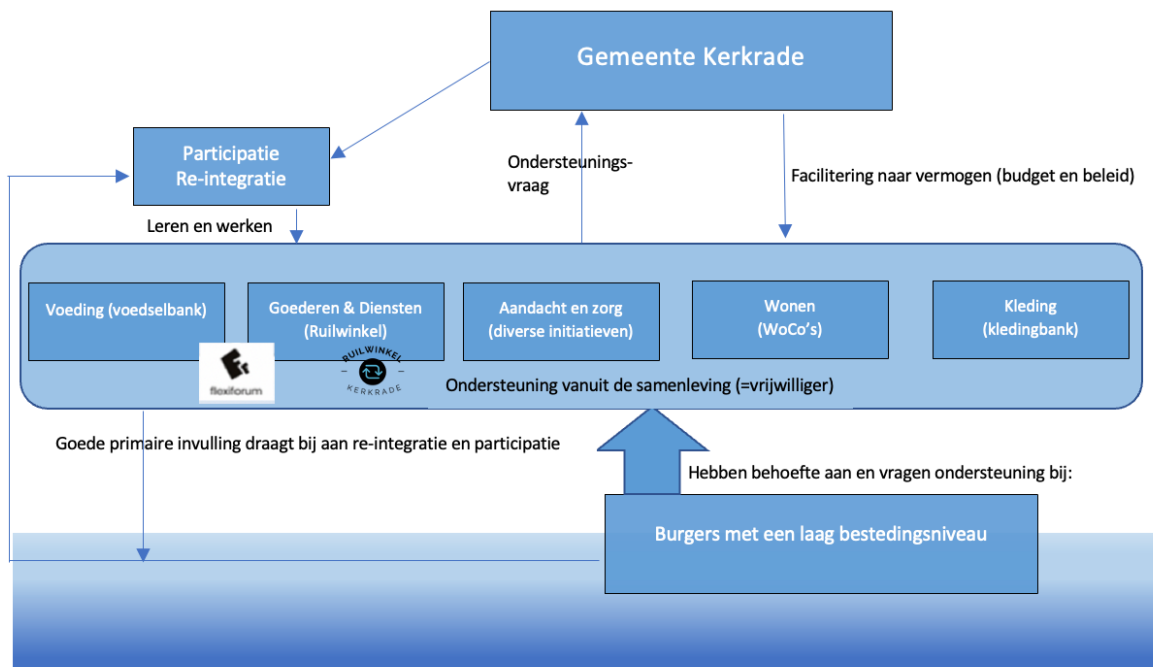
Gemeente Kerkrade

Participatie
Re-integratie

Ondersteunings-
vraag

Facilitering naar vermogen (budget en beleid)

Leren en werken

Voeding (voedselbank)

Goederen & Diensten
(Ruilwinkel)

Aandacht en zorg
(diverse initiatieven)

Wonen
(WoCo's)

Kleding
(kledingbank)

flexiforum

RUILWINKEL
KERKRADE

Ondersteuning vanuit de samenleving (=vrijwilliger)

Goede primaire invulling draagt bij aan re-integratie en participatie

Hebben behoefte aan en vragen ondersteuning bij:

Burgers met een laag bestedingsniveau